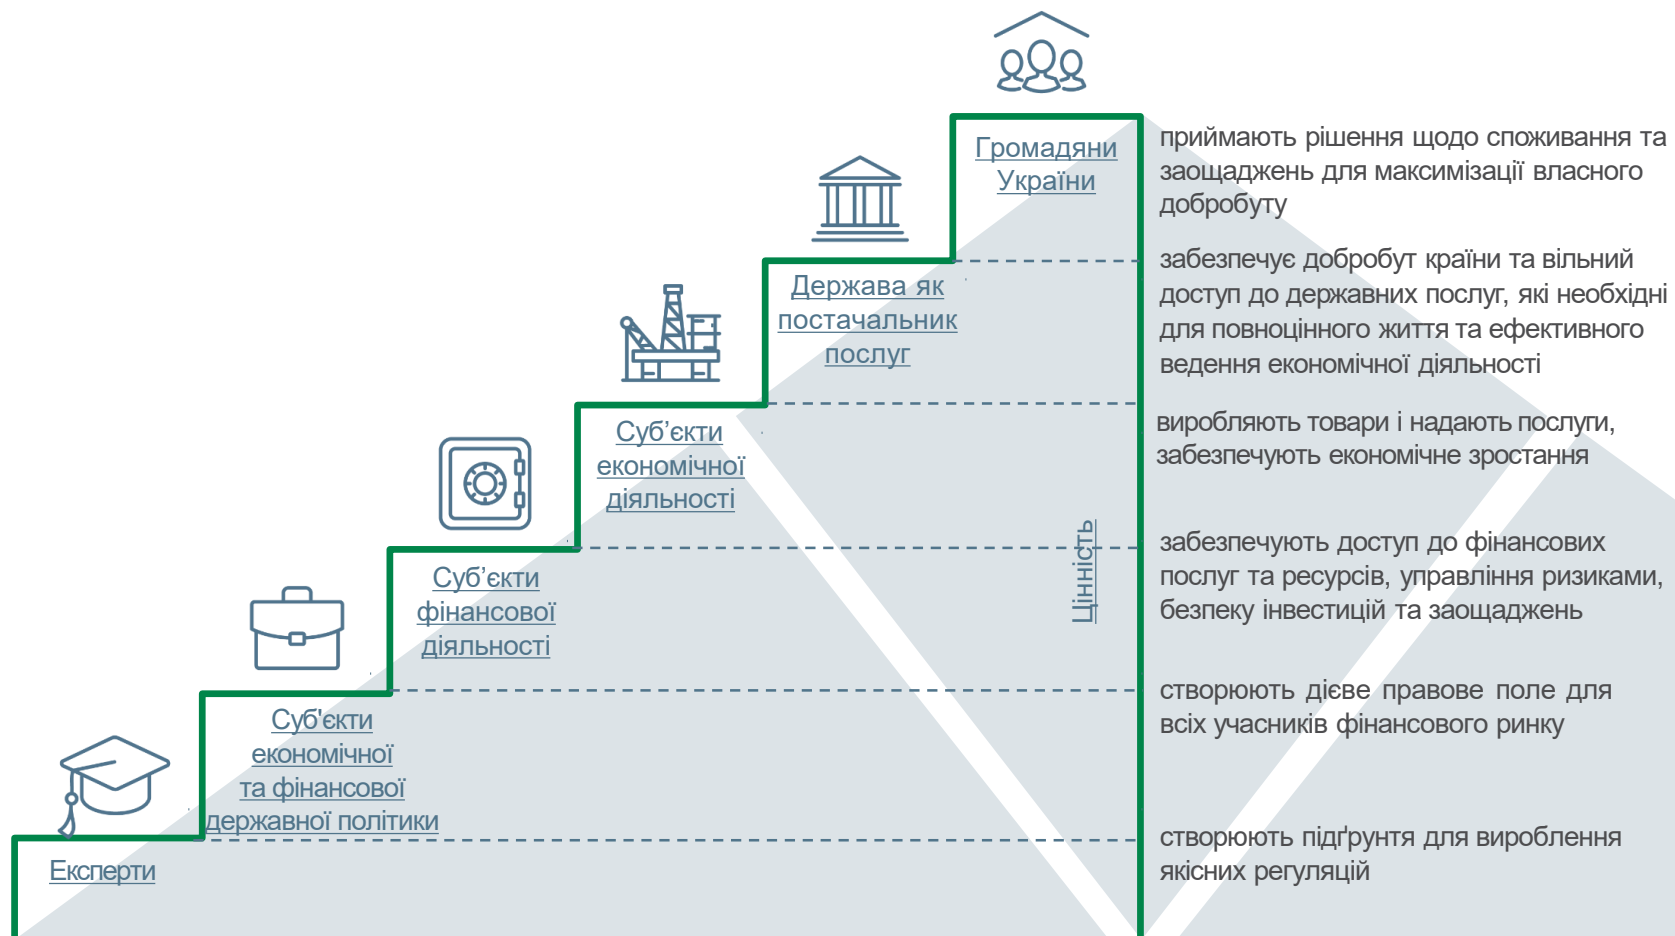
Громадяни України

Держава як постачальник послуг

Суб’єкти економічної діяльності

Суб’єкти фінансової діяльності

Суб'єкти економічної та фінансової державної політики

Експерти

Цінність

приймають рішення щодо споживання та заощаджень для максимізації власного добробуту

забезпечує добробут країни та вільний доступ до державних послуг, які необхідні для повноцінного життя та ефективного ведення економічної діяльності

виробляють товари і надають послуги, забезпечують економічне зростання

забезпечують доступ до фінансових послуг та ресурсів, управління ризиками, безпеку інвестицій та заощаджень

створюють дієве правове поле для всіх учасників фінансового ринку

створюють підґрунтя для вироблення якісних регуляцій